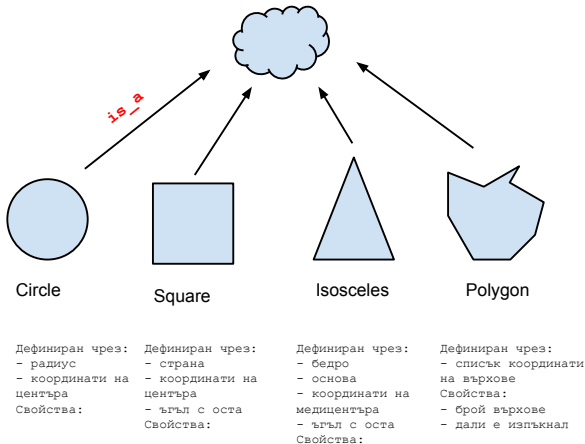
is_a

Circle

Square

Isosceles

Polygon

Дефиниран чрез:
- радиус
- координати на центъра
Свойства:

Дефиниран чрез:
- страна
- координати на центъра
- ъгъл с оста
Свойства:

Дефиниран чрез:
- бедро
- основа
- координати на медицентъра
- ъгъл с оста
Свойства:

Дефиниран чрез:
- списък координати на върхове
Свойства:
- брой върхове
- дали е изпъкнал